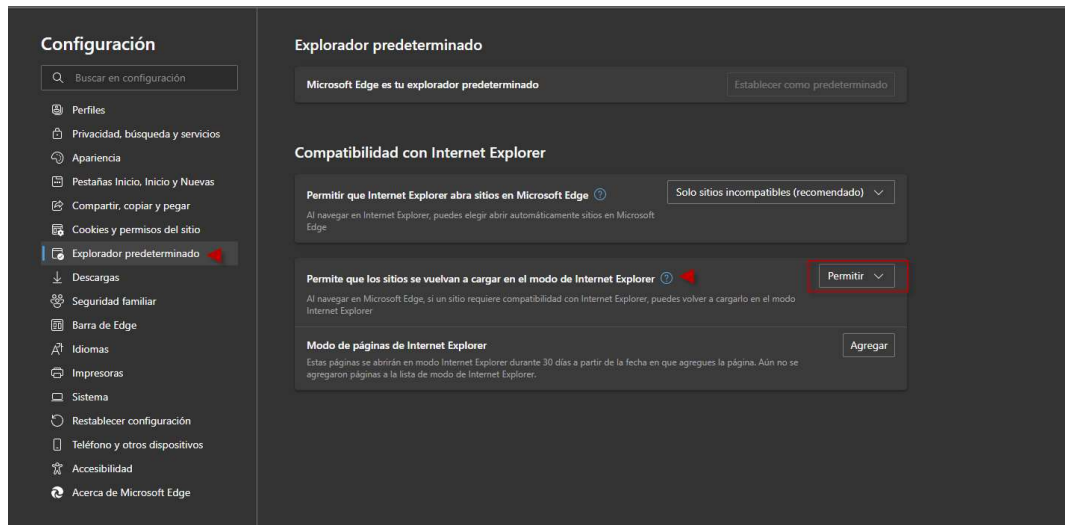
Configuración

Buscar en configuración

Perfiles
Privacidad, búsqueda y servicios
Apariencia
Pestañas Inicio, Inicio y Nuevas
Compartir, copiar y pegar
Cookies y permisos del sitio
Explorador predeterminado
Descargas
Seguridad familiar
Barra de Edge
Idiomas
Impresoras
Sistema
Restablecer configuración
Teléfono y otros dispositivos
Accesibilidad
Acerca de Microsoft Edge

Explorador predeterminado

Microsoft Edge es tu explorador predeterminado

Establecer como predeterminado

Compatibilidad con Internet Explorer

Permitir que Internet Explorer abra sitios en Microsoft Edge

Al navegar en Internet Explorer, puedes elegir abrir automáticamente sitios en Microsoft Edge

Solo sitios incompatibles (recomendado)

Permite que los sitios se vuelvan a cargar en el modo de Internet Explorer

Al navegar en Microsoft Edge, si un sitio requiere compatibilidad con Internet Explorer, puedes volver a cargarlo en el modo Internet Explorer

Permitir

Modo de páginas de Internet Explorer

Estas páginas se abrirán en modo Internet Explorer durante 30 días a partir de la fecha en que agregues la página. Aún no se agregaron páginas a la lista de modo de Internet Explorer.

Agregar